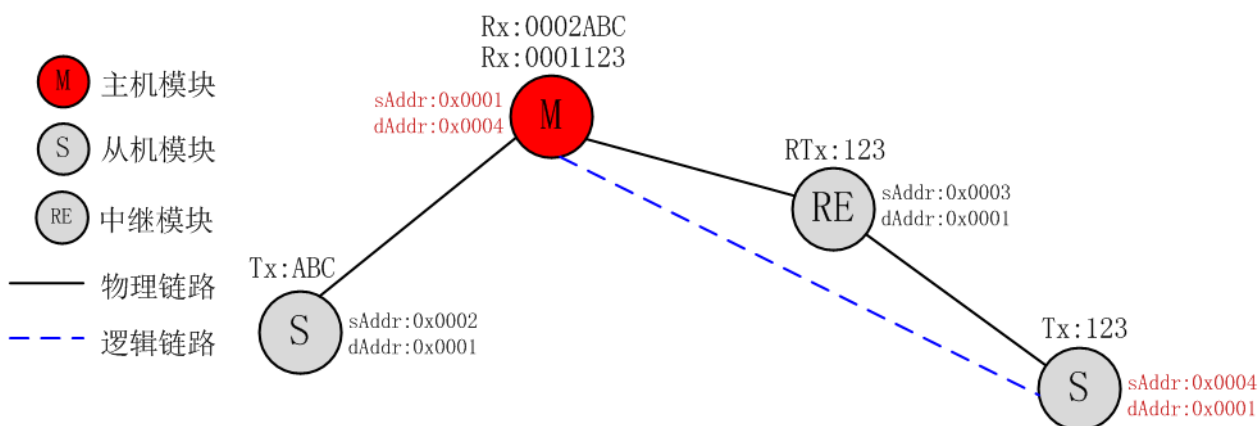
M 主机模块
S 从机模块
RE 中继模块
物理链路
逻辑链路

Rx:0002ABC
Rx:0001123
sAddr:0x0001
dAddr:0x0004
M

RTx:123
RE
sAddr:0x0003
dAddr:0x0001

Tx:ABC
S
sAddr:0x0002
dAddr:0x0001

Tx:123
S
sAddr:0x0004
dAddr:0x0001